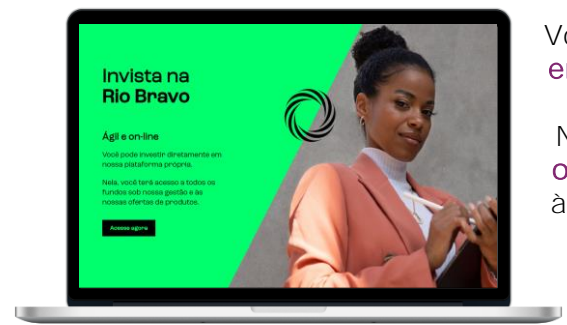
Invista na Rio Bravo

Ágil e on-line

Você pode investir diretamente em nossa plataforma própria.

Nela, você terá acesso a todos os fundos sob nossa gestão e às nossas ofertas de produtos.

Acesse agora

Vo
er

N
o
à